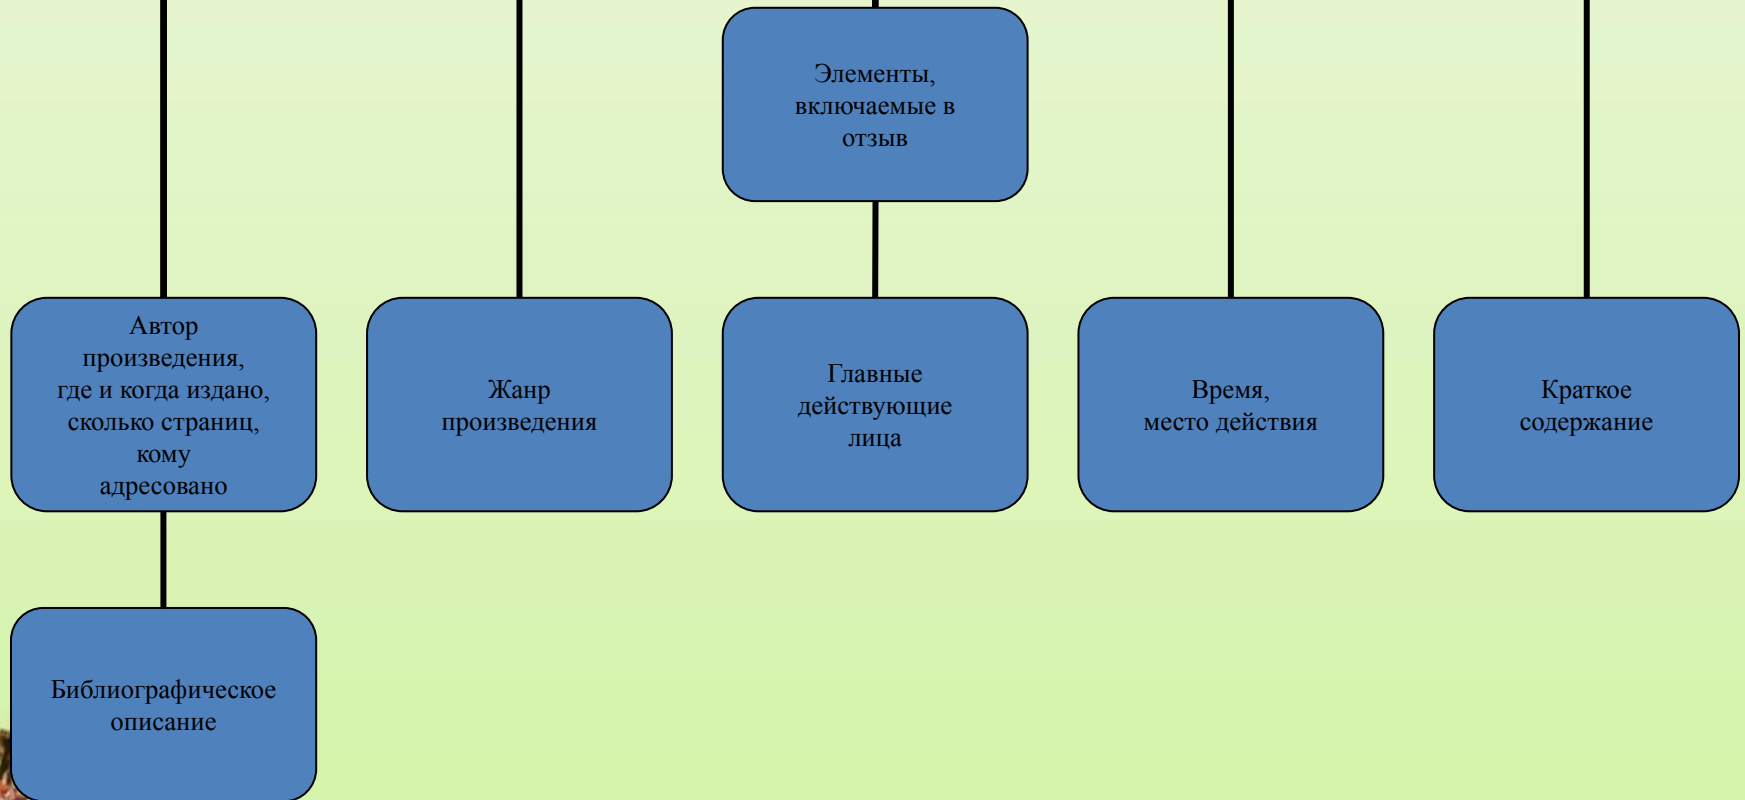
Элементы, включаемые в отзыв

Автор произведения, где и когда издано, сколько страниц, кому адресовано

Жанр произведения

Главные действующие лица

Время, место действия

Краткое содержание

Библиографическое описание